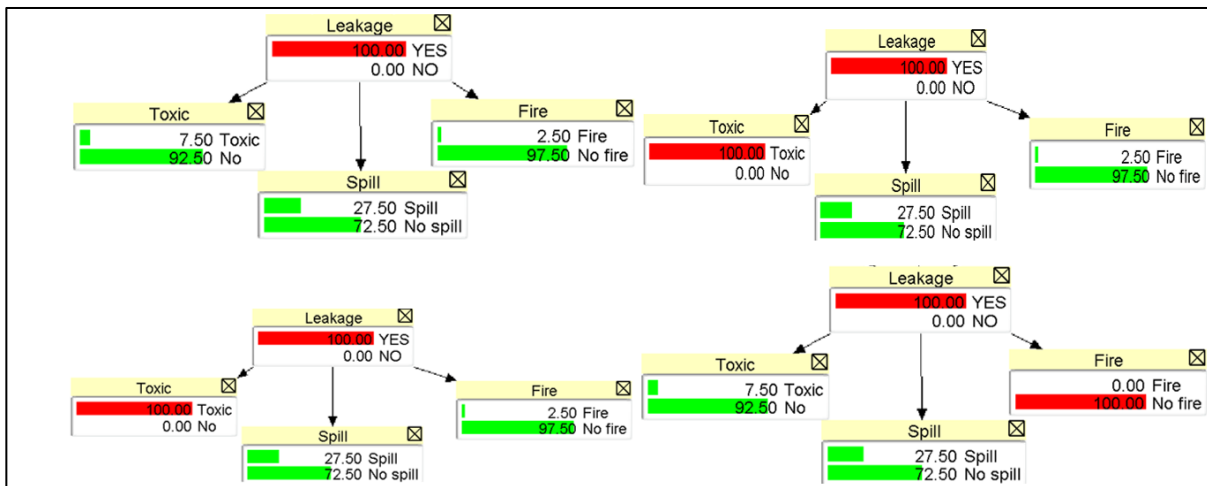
Leakage
100.00 YES
0.00 NO

Toxic
7.50 Toxic
92.50 No

Spill
27.50 Spill
72.50 No spill

Fire
2.50 Fire
97.50 No fire

Leakage
100.00 YES
0.00 NO

Toxic
100.00 Toxic
0.00 No

Spill
27.50 Spill
72.50 No spill

Fire
2.50 Fire
97.50 No fire

Leakage
100.00 YES
0.00 NO

Toxic
100.00 Toxic
0.00 No

Spill
27.50 Spill
72.50 No spill

Fire
2.50 Fire
97.50 No fire

Leakage
100.00 YES
0.00 NO

Toxic
7.50 Toxic
92.50 No

Spill
27.50 Spill
72.50 No spill

Fire
0.00 Fire
100.00 No fire